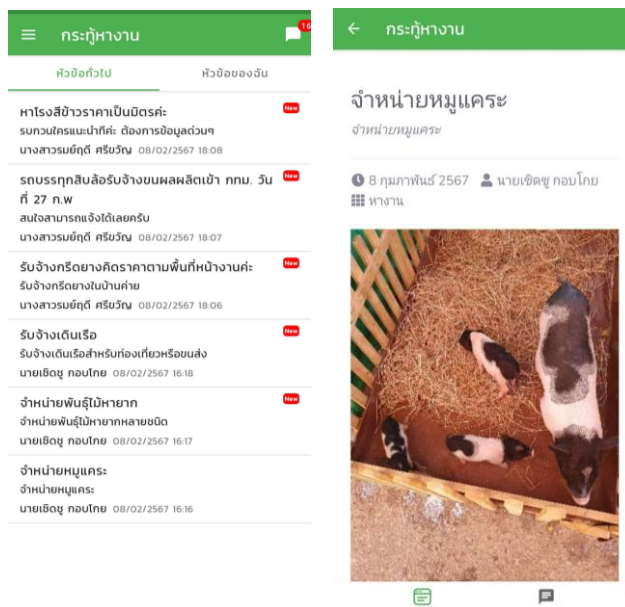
กระทู้หางาน
16

หัวข้อทั่วไป
หัวข้อของฉัน

หาโรงสีข้าวราคาเป็นมิตรค่ะ
New
รบกวนใครแนะนำทีค่ะ ต้องการข้อมูลด่วนๆ
นางสาวรมย์ฤดี ศรีขวัญ 08/02/2567 18:08

รถบรรทุกสิบล้อรับจ้างขนผลผลิตเข้า กทม. วันที่ 27 ก.พ
New
สนใจสามารถแจ้งได้เลยครับ
นางสาวรมย์ฤดี ศรีขวัญ 08/02/2567 18:07

รับจ้างกรีดยางคิดราคาตามพื้นที่หน้างานค่ะ
New
รับจ้างกรีดยางในบ้านค่าย
นางสาวรมย์ฤดี ศรีขวัญ 08/02/2567 18:06

รับจ้างเดินเรือ
New
รับจ้างเดินเรือสำหรับท่องเที่ยวหรือขนส่ง
นายเชิดชู กอบโกย 08/02/2567 16:18

จำหน่ายพันธุ์ไม้หายาก
New
จำหน่ายพันธุ์ไม้หายากหลายชนิด
นายเชิดชู กอบโกย 08/02/2567 16:17

จำหน่ายหมูแคระ
จำหน่ายหมูแคระ
นายเชิดชู กอบโกย 08/02/2567 16:16

กระทู้หางาน

จำหน่ายหมูแคระ
จำหน่ายหมูแคระ

8 กุมภาพันธ์ 2567
นายเชิดชู กอบโกย
หางาน